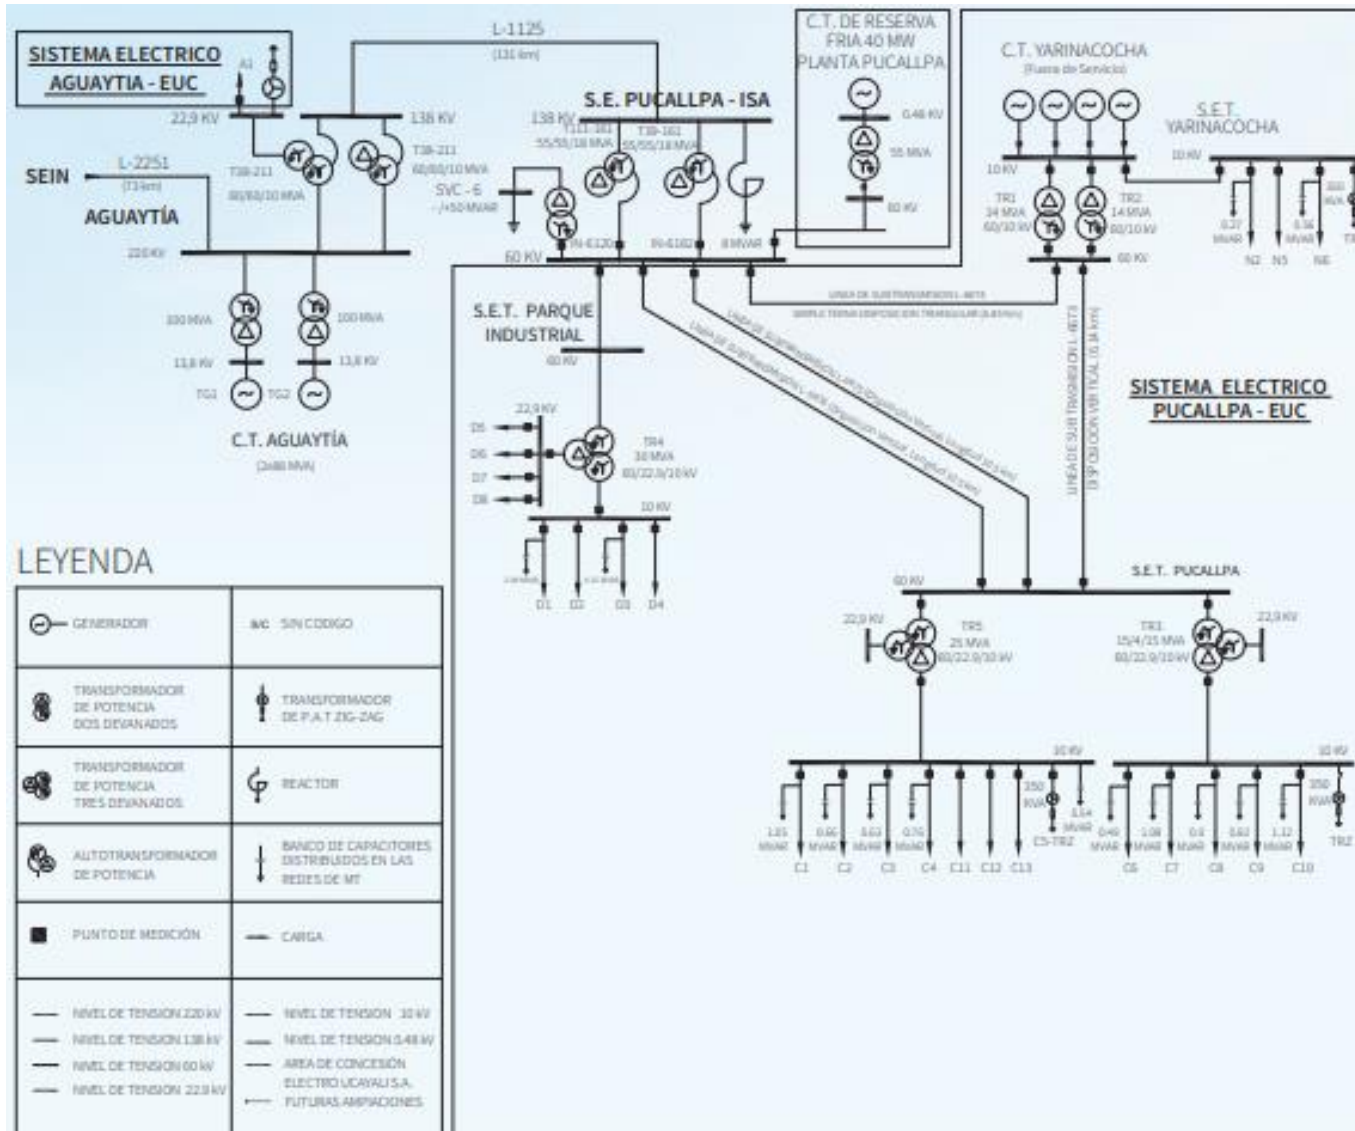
SISTEMA ELECTRICO AGUAYTIA - EUC

A1

22,9 KV

L-1125
(131 km)

138 KV

T38-211
60/60/10 MVA

T38-211
60/60/10 MVA

SEIN

L-2251
(73 km)

AGUAYTÍA

220 KV

100 MVA

100 MVA

13,8 KV

13,8 KV

TG1

TG2

C.T. AGUAYTÍA
(2x80 MVA)

C.T. DE RESERVA FRIA 40 MW PLANTA PUCALLPA

0.48 KV

55 MVA

60 KV

S.E. PUCALLPA - ISA

138 KV

T111-161
55/55/18 MVA

T39-161
55/55/18 MVA

SVC - 6
-/+50 MVAR

IN-6120

IN-6182

8 MVAR

60 KV

C.T. YARINACOCHA
(Fuera de Servicio)

10 KV

TR1
14 MVA
60/10 KV

TR2
14 MVA
60/10 KV

60 KV

S.E.T. YARINACOCHA

10 KV

0.27 MVAR

0.56 MVAR

350 KVA

N2

N5

N6

S.E.T. PARQUE INDUSTRIAL

60 KV

22,9 KV

D5

D6

D7

D8

TR4
30 MVA
60/22.9/10 KV

10 KV

D1

D2

D3

D4

SISTEMA ELECTRICO PUCALLPA - EUC

S.E.T. PUCALLPA

60 KV

22,9 KV

TR5
25 MVA
60/22.9/10 KV

TR1
15/4/15 MVA
60/22.9/10 KV

22,9 KV

10 KV

10 KV

1.35 MVAR

0.86 MVAR

0.63 MVAR

0.76 MVAR

350 KVA

1.54 MVAR

C5-TR2

0.49 MVAR

1.08 MVAR

0.6 MVAR

0.62 MVAR

1.12 MVAR

350 KVA

TR2

C1

C2

C3

C4

C11

C12

C13

C6

C7

C8

C9

C10

LEYENDA

| | |
|---|---|
| GENERADOR | S/C SIN CODIGO |
| TRANSFORMADOR DE POTENCIA DOS DEVANADOS | TRANSFORMADOR DE P.A.T ZIG-ZAG |
| TRANSFORMADOR DE POTENCIA TRES DEVANADOS | REACTOR |
| AUTOTRANSFORMADOR DE POTENCIA | BANCO DE CAPACITORES DISTRIBUIDOS EN LAS REDES DE MT |
| PUNTO DE MEDICIÓN | CARGA |
| NIVEL DE TENSION 220 kV<br>NIVEL DE TENSION 138 kV<br>NIVEL DE TENSION 60 kV<br>NIVEL DE TENSION 22.9 kV | NIVEL DE TENSION 10 kV<br>NIVEL DE TENSION 0.48 kV<br>AREA DE CONCESIÓN ELECTRO UCAYALI S.A.<br>FUTURAS AMPLIACIONES |